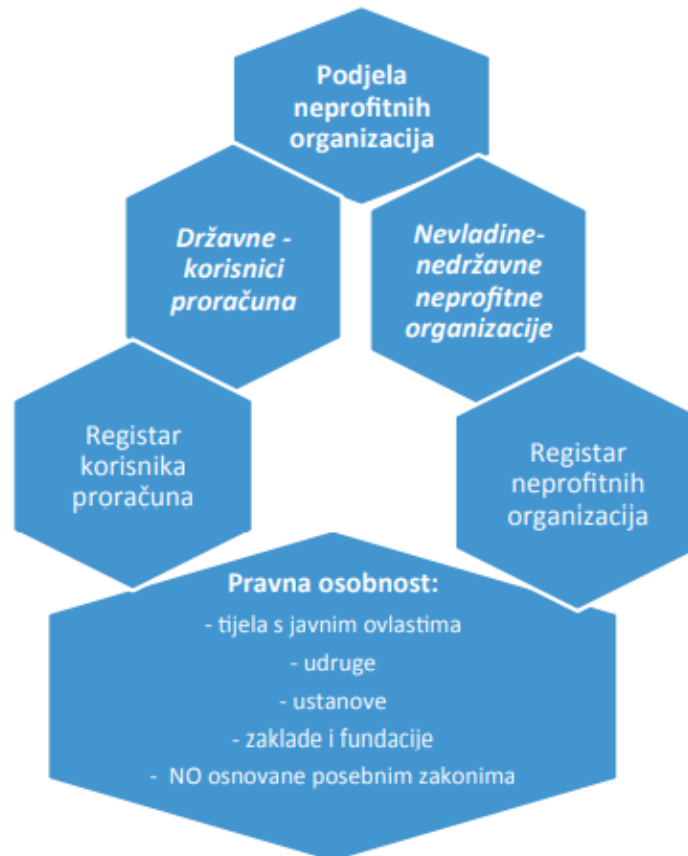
Podjela neprofitnih organizacija

Državne - korisnici proračuna

Nevladine-nedržavne neprofitne organizacije

Registar korisnika proračuna

Registar neprofitnih organizacija

Pravna osobnost:
- tijela s javnim ovlastima
- udruge
- ustanove
- zaklade i fundacije
- NO osnovane posebnim zakonima